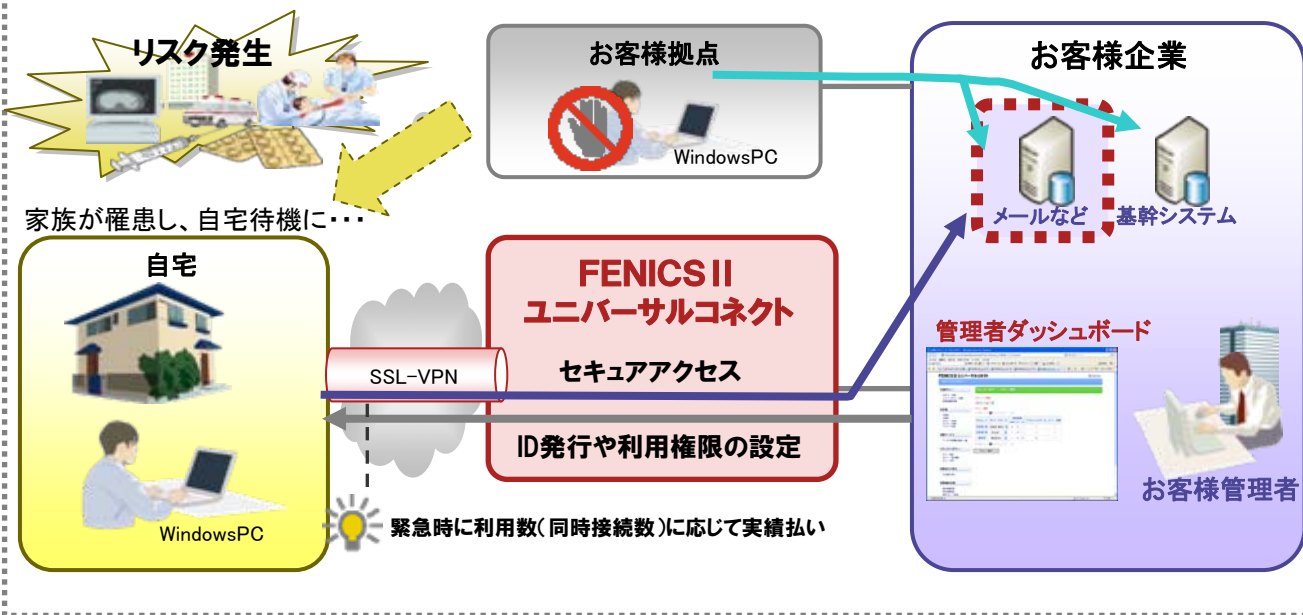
リスク発生

お客様拠点

WindowsPC

お客様企業

メールなど

基幹システム

家族が罹患し、自宅待機に・・・

自宅

FENICSⅡ
ユニバーサルコネクト

SSL-VPN

セキュアアクセス

ID発行や利用権限の設定

管理者ダッシュボード

お客様管理者

WindowsPC

緊急時に利用数（同時接続数）に応じて実績払い